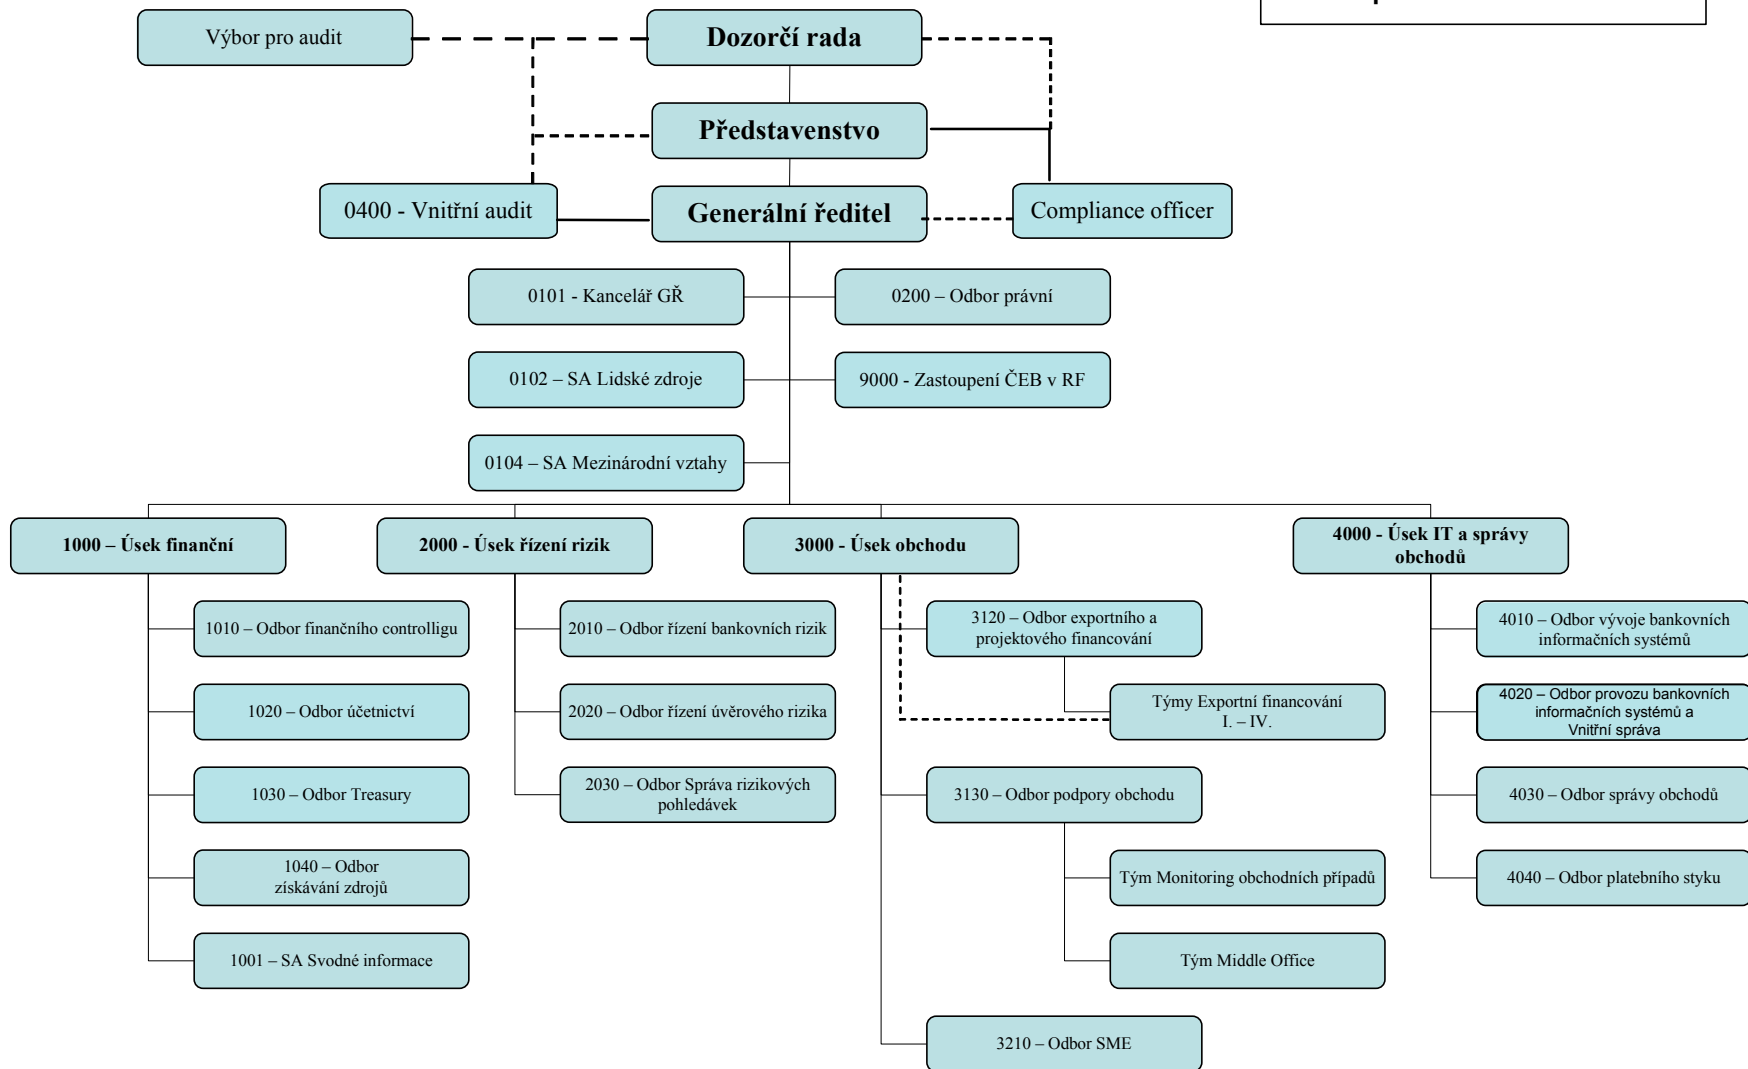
Výbor pro audit

Dozorčí rada

Představenstvo

0400 - Vnitřní audit

Generální ředitel

Compliance officer

0101 - Kancelář GŘ

0200 – Odbor právní

0102 – SA Lidské zdroje

9000 - Zastoupení ČEB v RF

0104 – SA Mezinárodní vztahy

1000 – Úsek finanční

2000 - Úsek řízení rizik

3000 - Úsek obchodu

4000 - Úsek IT a správy obchodů

1010 – Odbor finančního controlligu

1020 – Odbor účetnictví

1030 – Odbor Treasury

1040 – Odbor získávání zdrojů

1001 – SA Svodné informace

2010 – Odbor řízení bankovních rizik

2020 – Odbor řízení úvěrového rizika

2030 – Odbor Správa rizikových pohledávek

3120 – Odbor exportního a projektového financování

Týmy Exportní financování I. – IV.

3130 – Odbor podpory obchodu

Tým Monitoring obchodních případů

Tým Middle Office

3210 – Odbor SME

4010 – Odbor vývoje bankovních informačních systémů

4020 – Odbor provozu bankovních informačních systémů a Vnitřní správa

4030 – Odbor správy obchodů

4040 – Odbor platebního styku